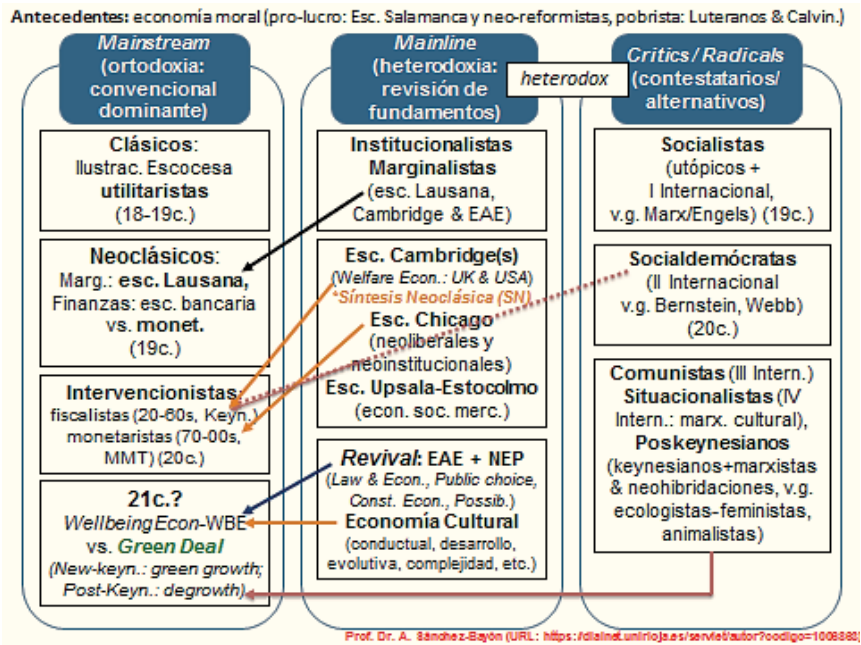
**Antecedentes:** economía moral (pro-lucro: Esc. Salamanca y neo-reformistas, pobrista: Luteranos & Calvin.)

*Mainstream* (ortodoxia: convencional dominante)

*Mainline* (heterodoxia: revisión de fundamentos)

*heterodox*

*Critics / Radicals* (contestatarios/ alternativos)

**Clásicos**: Ilustrac. Escocesa **utilitaristas** (18-19c.)

**Neoclásicos**: Marg.: **esc. Lausana,** Finanzas: esc. bancaria vs. **monet.** (19c.)

**Intervencionistas**: fiscalistas (20-60s, Keyn.) monetaristas (70-00s, MMT) (20c.)

**21c.?** *Wellbeing Econ*-WBE vs. ***Green Deal*** *(New-keyn.: green growth; Post-Keyn.: degrowth)*

**Institucionalistas Marginalistas** (esc. Lausana, Cambridge & EAE)

**Esc. Cambridge(s)** *(Welfare Econ.: UK & USA)* *Síntesis Neoclásica (SN)* **Esc. Chicago** (neoliberales y neoinstitucionales) **Esc. Upsala-Estocolmo** (econ. soc. merc.)

***Revival***: **EAE + NEP** *(Law & Econ., Public choice, Const. Econ., Possib.)* **Economía Cultural** (conductual, desarrollo, evolutiva, complejidad, etc.)

**Socialistas** (utópicos + I Internacional, v.g. Marx/Engels) (19c.)

**Socialdemócratas** (II Internacional v.g. Bernstein, Webb) (20c.)

**Comunistas** (III Intern.) **Situacionalistas** (IV Intern.: marx. cultural), **Poskeynesianos** (keynesianos+marxistas & neohibridaciones, v.g. ecologistas-feministas, animalistas)

Prof. Dr. A. Sánchez-Bayón (URL: https://dialnet.unirioja.es/servlet/autor?codigo=1006883)